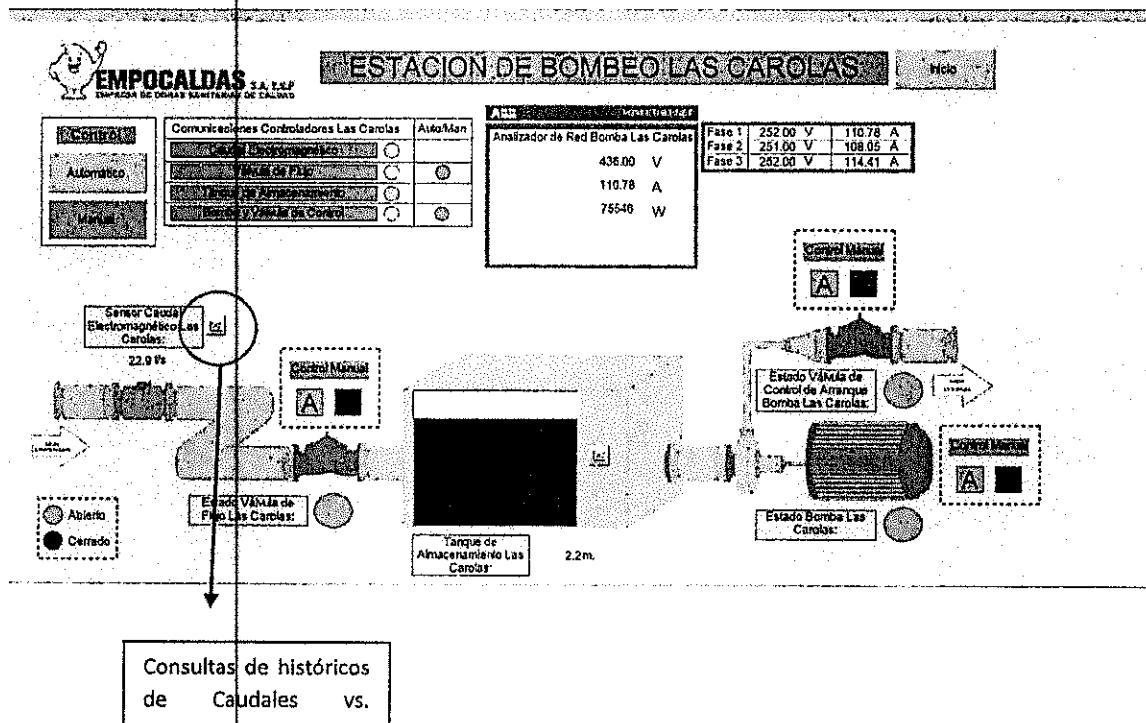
EMPOCALDAS S.A. E.S.P
EMPRESA DE OBRAS SANITARIAS DE CALDAS

ESTACION DE BOMBEO LAS CAROLAS

Inicio

Control

Automático

Manual

| Comunicaciones Controladores Las Carolas | Auto/Man |
|---|---|
| Caudal Electromagnético | |
| Válvula de Flujo | |
| Tanque de Almacenamiento | |
| Bomba y Válvula de Control | |

Analizador de Red Bomba Las Carolas

436.00 V

110.78 A

75546 W

| Fase 1 | 252.00 V | 110.78 A |
|---|---|---|
| Fase 2 | 251.00 V | 108.05 A |
| Fase 3 | 252.00 V | 114.41 A |

Control Manual

A

Sensor Caudal Electromagnético Las Carolas:

22.9 l/s

Control Manual

A

Estado Válvula de Control de Arranque Bomba Las Carolas:

Control Manual

A

Estado Válvula de Flujo Las Carolas:

Abierto

Cerrado

Tanque de Almacenamiento Las Carolas:

2.2m.

Estado Bomba Las Carolas:

Consultas de históricos de Caudales vs.